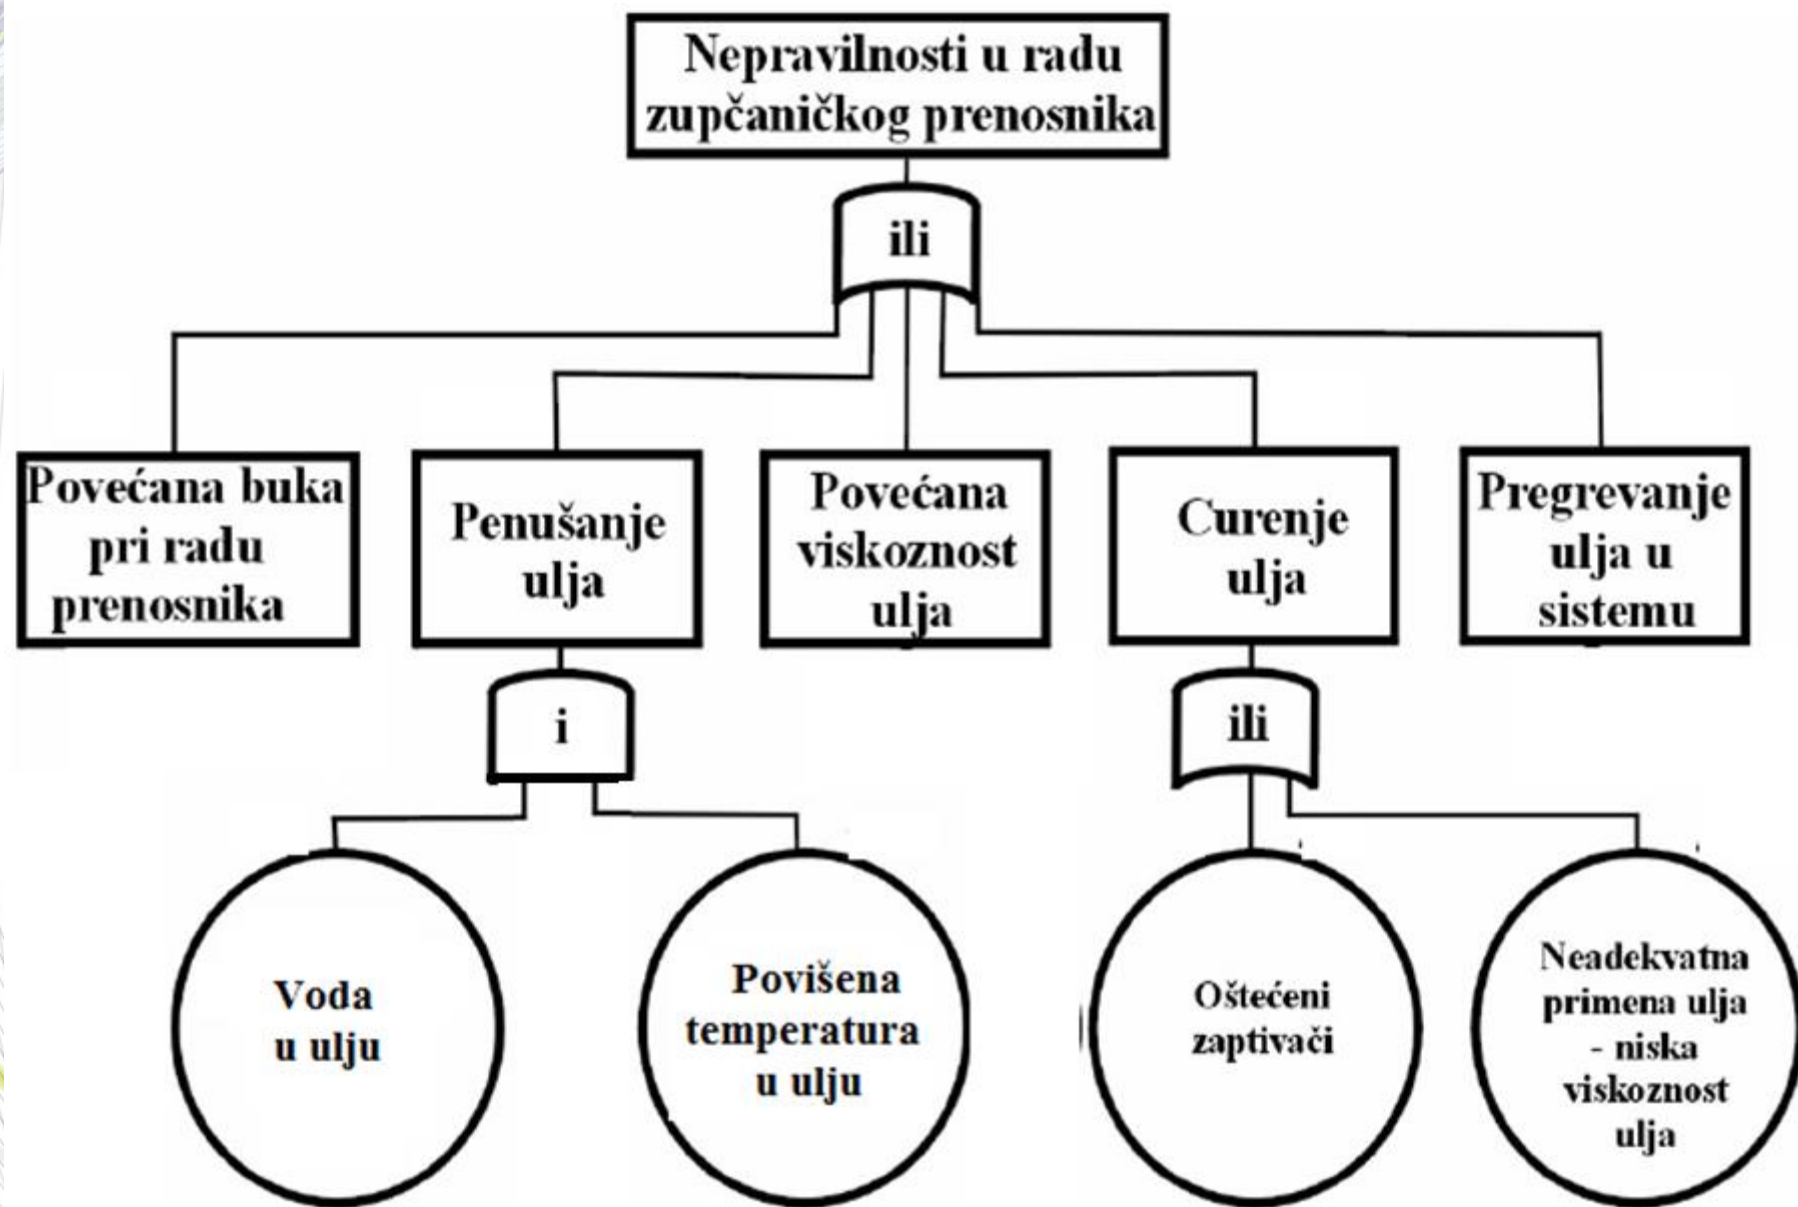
Nepravilnosti u radu zupčaničkog prenosnika

ili

Povećana buka pri radu prenosnika

Penušanje ulja

Povećana viskoznost ulja

Curenje ulja

Pregrevanje ulja u sistemu

i

ili

Voda u ulju

Povišena temperatura u ulju

Oštećeni zaptivači

Neadekvatna primena ulja - niska viskoznost ulja